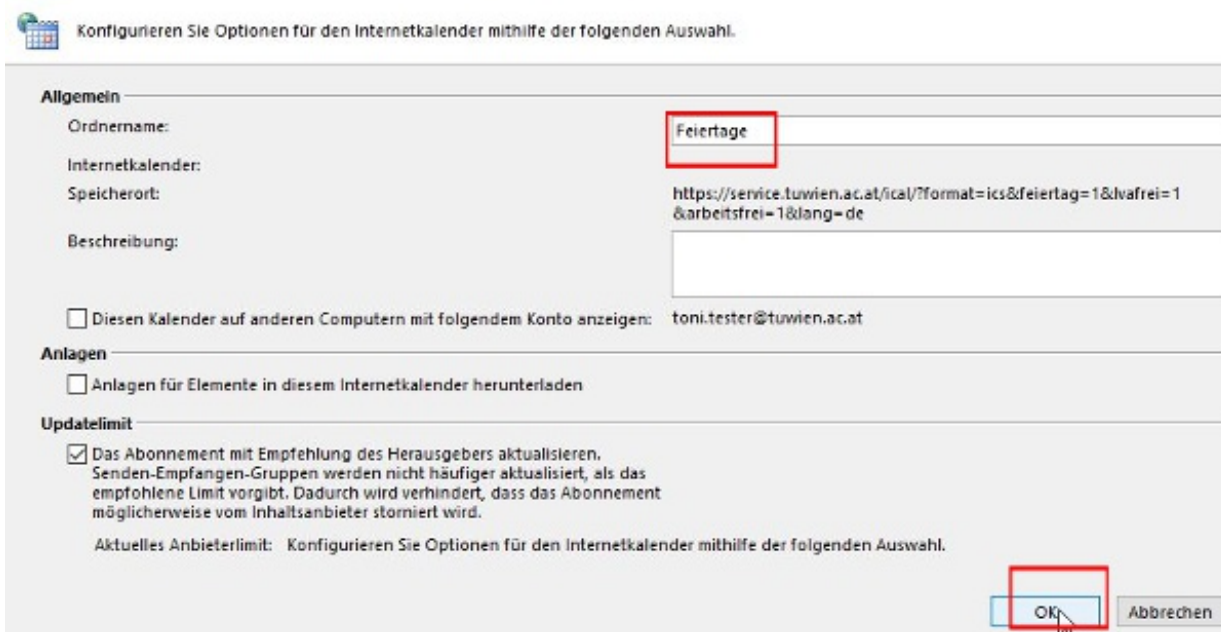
Konfigurieren Sie Optionen für den Internetkalender mithilfe der folgenden Auswahl.

Allgemein

Ordnername: Feiertage

Internetkalender:

Speicherort: https://service.tuwien.ac.at/ical/?format=ics&feiertag=1&lvafrei=1&arbeitsfrei=1&lang=de

Beschreibung:

Diesen Kalender auf anderen Computern mit folgendem Konto anzeigen: toni.tester@tuwien.ac.at

Anlagen

Anlagen für Elemente in diesem Internetkalender herunterladen

Updatelimit

Das Abonnement mit Empfehlung des Herausgebers aktualisieren. Senden-Empfangen-Gruppen werden nicht häufiger aktualisiert, als das empfohlene Limit vorgibt. Dadurch wird verhindert, dass das Abonnement möglicherweise vom Inhaltsanbieter storniert wird.

Aktuelles Anbieterlimit: Konfigurieren Sie Optionen für den Internetkalender mithilfe der folgenden Auswahl.

OK Abbrechen